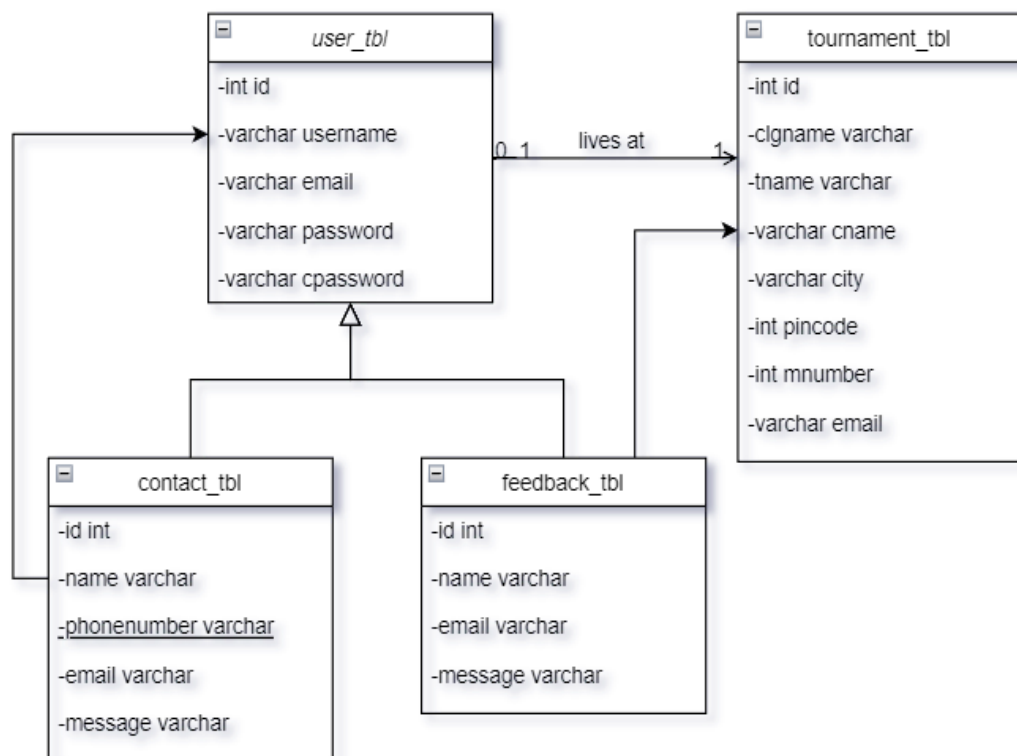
user_tbl

-int id

-varchar username

-varchar email

-varchar password

-varchar cpassword

0..1

lives at

1

tournament_tbl

-int id

-clgname varchar

-tname varchar

-varchar cname

-varchar city

-int pincode

-int mnumber

-varchar email

contact_tbl

-id int

-name varchar

-phonenumber varchar

-email varchar

-message varchar

feedback_tbl

-id int

-name varchar

-email varchar

-message varchar